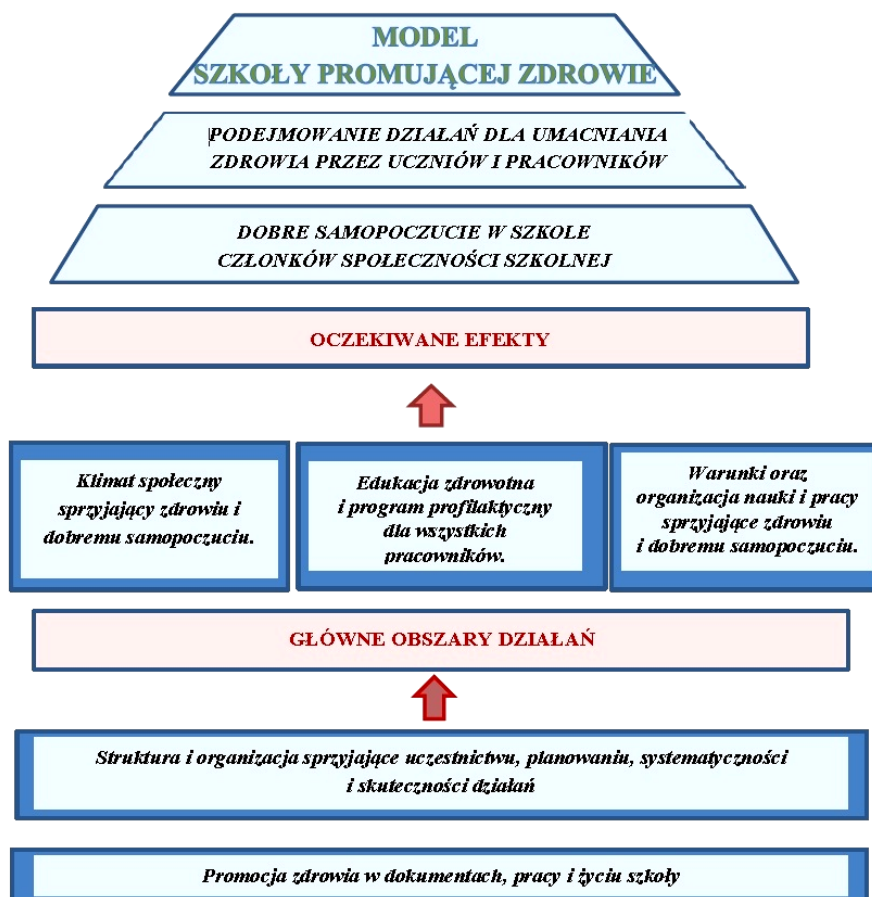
MODEL
SZKOŁY PROMUJĄCEJ ZDROWIE

PODEJMOWANIE DZIAŁAŃ DLA UMACNIANIA ZDROWIA PRZEZ UCZNIÓW I PRACOWNIKÓW

DOBRE SAMOPOCZUCIE W SZKOLE CZŁONKÓW SPOŁECZNOŚCI SZKOLNEJ

OCZEKIWANE EFEKTY

Klimat społeczny sprzyjający zdrowiu i dobremu samopoczuciu.

Edukacja zdrowotna i program profilaktyczny dla wszystkich pracowników.

Warunki oraz organizacja nauki i pracy sprzyjające zdrowiu i dobremu samopoczuciu.

GŁÓWNE OBSZARY DZIAŁAŃ

Struktura i organizacja sprzyjające uczestnictwu, planowaniu, systematyczności i skuteczności działań

Promocja zdrowia w dokumentach, pracy i życiu szkoły